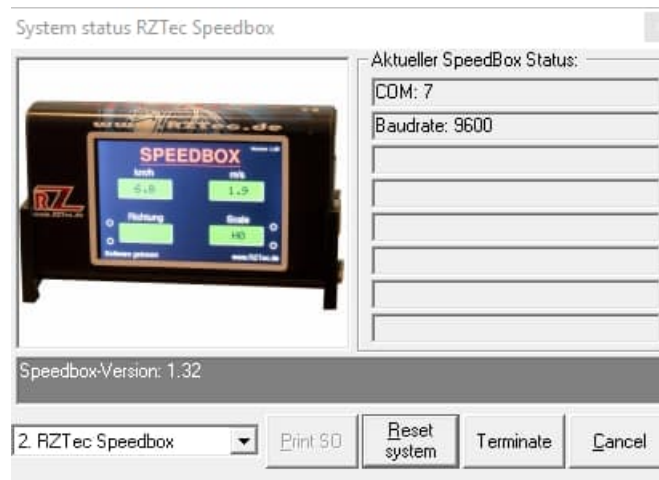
System status RZTec Speedbox

www.rztec.de

SPEEDBOX

km/h 5.8

m/s 1.9

Richtung

Scale H0

RZ

www.RZTec.de

Aktueller SpeedBox Status:

COM: 7

Baudrate: 9600

Speedbox-Version: 1.32

2. RZTec Speedbox

Print SO

Reset system

Terminate

Cancel